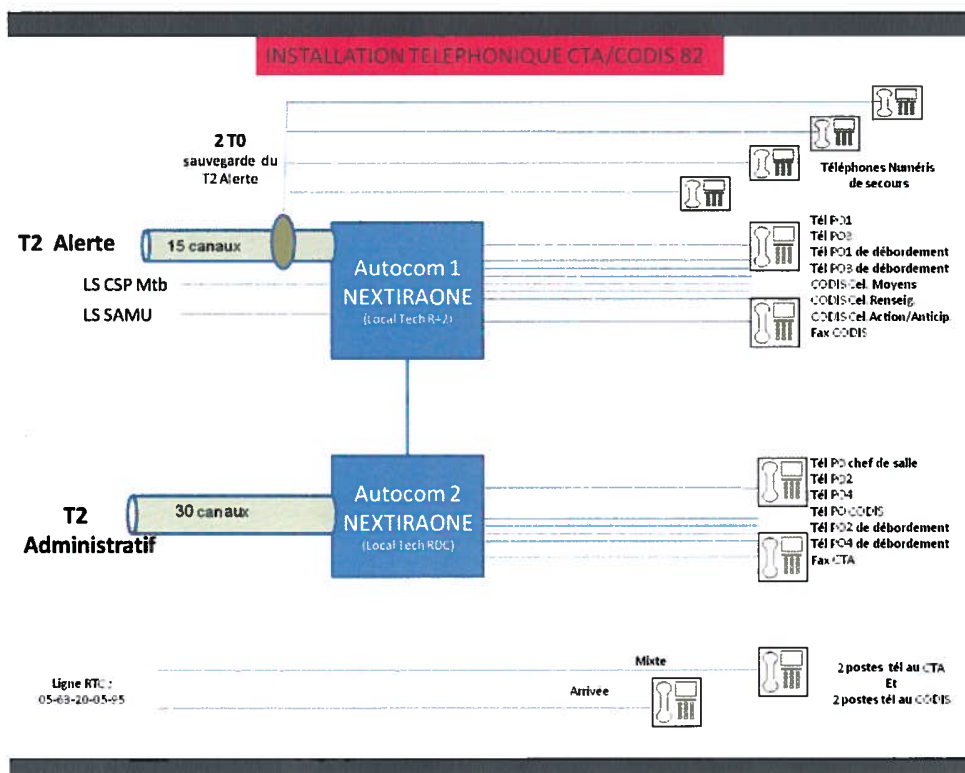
INSTALLATION TELEPHONIQUE CTA/CODIS 82

2 T0
sauvegarde du T2 Alerte

Téléphones Numéris de secours

T2 Alerte

15 canaux

LS CSP Mtb

LS SAMU

Autocom 1
NEXTIRAONE
(Local Tech R+2)

Tél PO1
Tél PO3
Tél PO1 de débordement
Tél PO3 de débordement
CODIS Cel. Moyens
CODIS Cel. Renseig.
CODIS Cel. Action/Anticip.
Fax CODIS

T2
Administratif

30 canaux

Autocom 2
NEXTIRAONE
(Local Tech RDC)

Tél PO chef de salle
Tél PO2
Tél PO4
Tél PO CODIS
Tél PO2 de débordement
Tél PO4 de débordement
Fax CTA

Ligne RTC :
05-63-20-05-95

Mixte

Arrivée

2 postes tél au CTA
Et
2 postes tél au CODIS